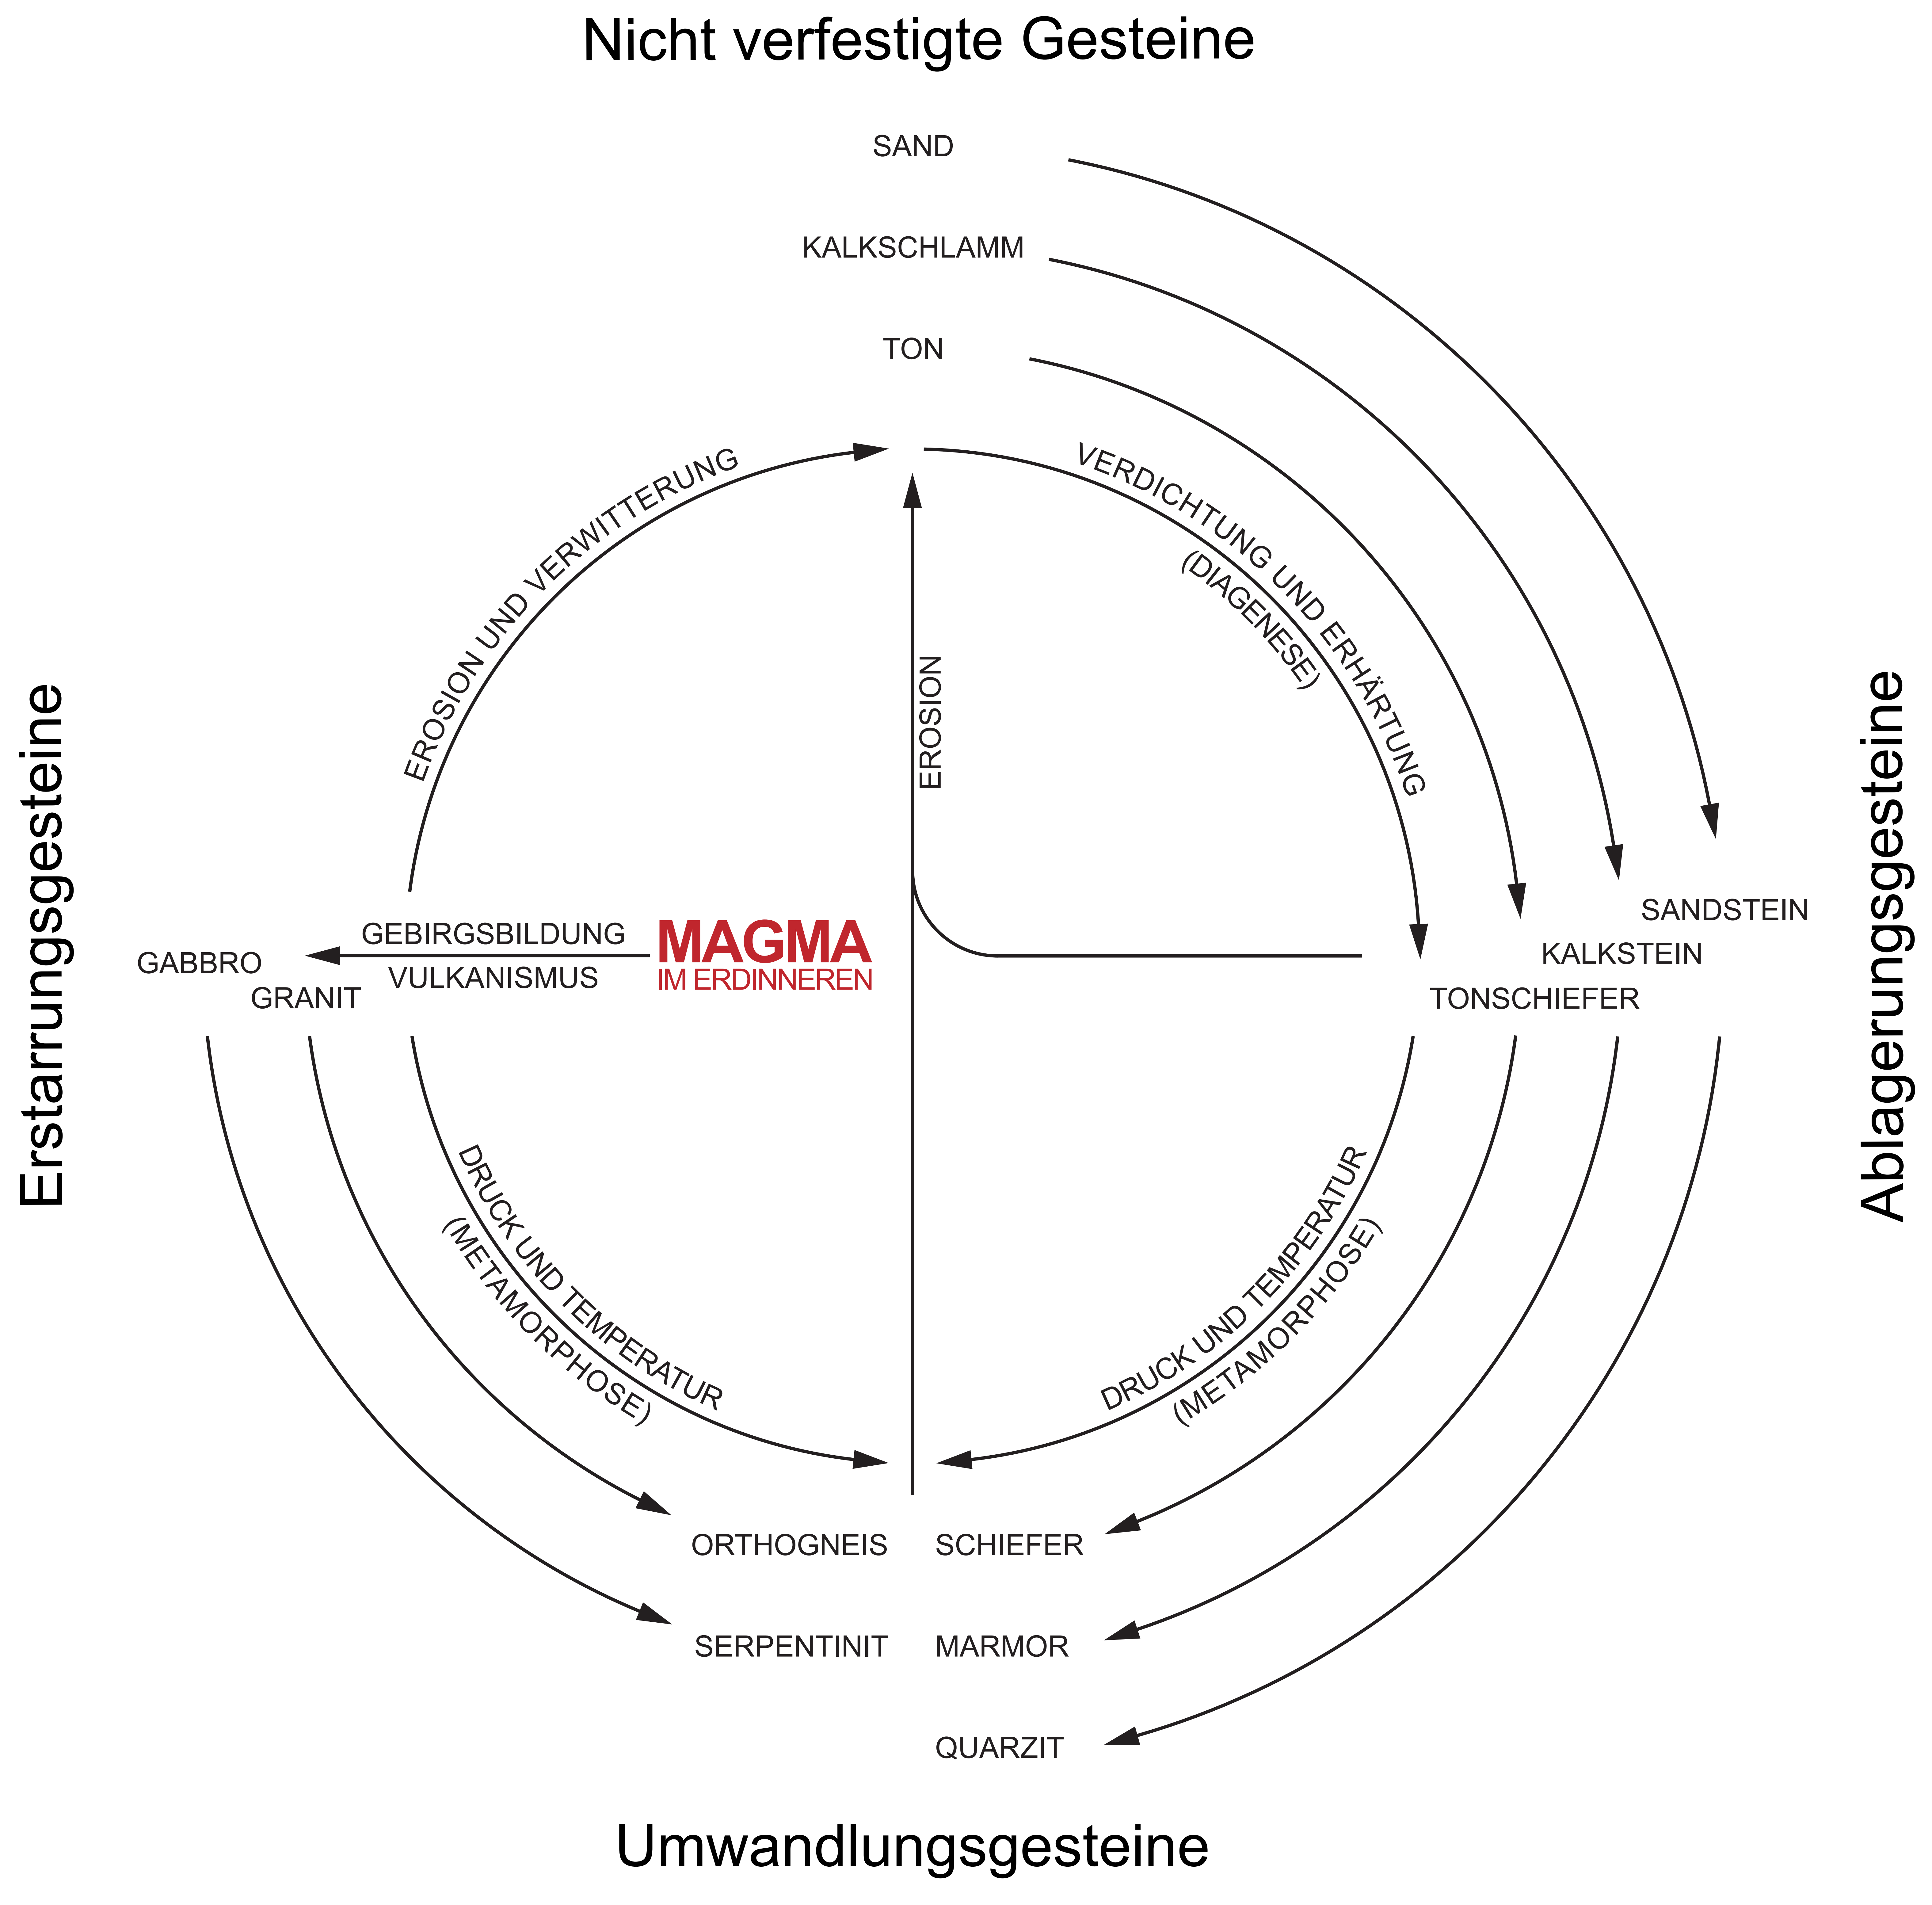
Nicht verfestigte Gesteine

SAND

KALKSCHLAMM

TON

EROSION UND VERWITTERUNG

EROSION

VERDICHTUNG UND ERHÄRTUNG
(DIAGENESE)

Erstarrungsgesteine

Ablagerungsgesteine

SANDSTEIN

KALKSTEIN

TONSCHIEFER

GABBRO

GRANIT

GEBIRGSBILDUNG

VULKANISMUS

MAGMA
IM ERDINNEREN

DRUCK UND TEMPERATUR
(METAMORPHOSE)

DRUCK UND TEMPERATUR
(METAMORPHOSE)

ORTHOGNEIS

SCHIEFER

SERPENTINIT

MARMOR

QUARZIT

Umwandlungsgesteine